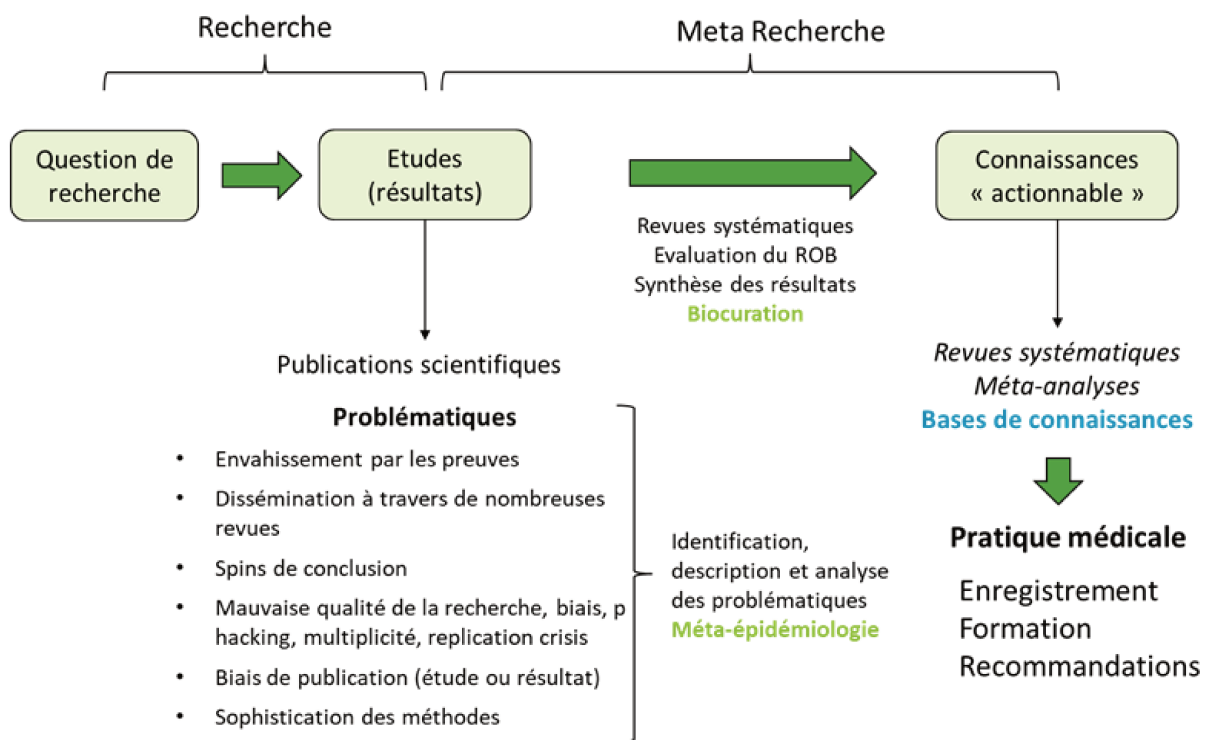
Recherche

Meta Recherche

Question de recherche

Etudes (résultats)

Connaissances « actionnable »

Revues systématiques
Evaluation du ROB
Synthèse des résultats
Biocuration

Publications scientifiques

Revues systématiques
Méta-analyses
Bases de connaissances

Problématiques

- Envahissement par les preuves
- Dissémination à travers de nombreuses revues
- Spins de conclusion
- Mauvaise qualité de la recherche, biais, p hacking, multiplicité, replication crisis
- Biais de publication (étude ou résultat)
- Sophistication des méthodes

Identification, description et analyse des problématiques
Méta-épidémiologie

Pratique médicale

Enregistrement
Formation
Recommandations